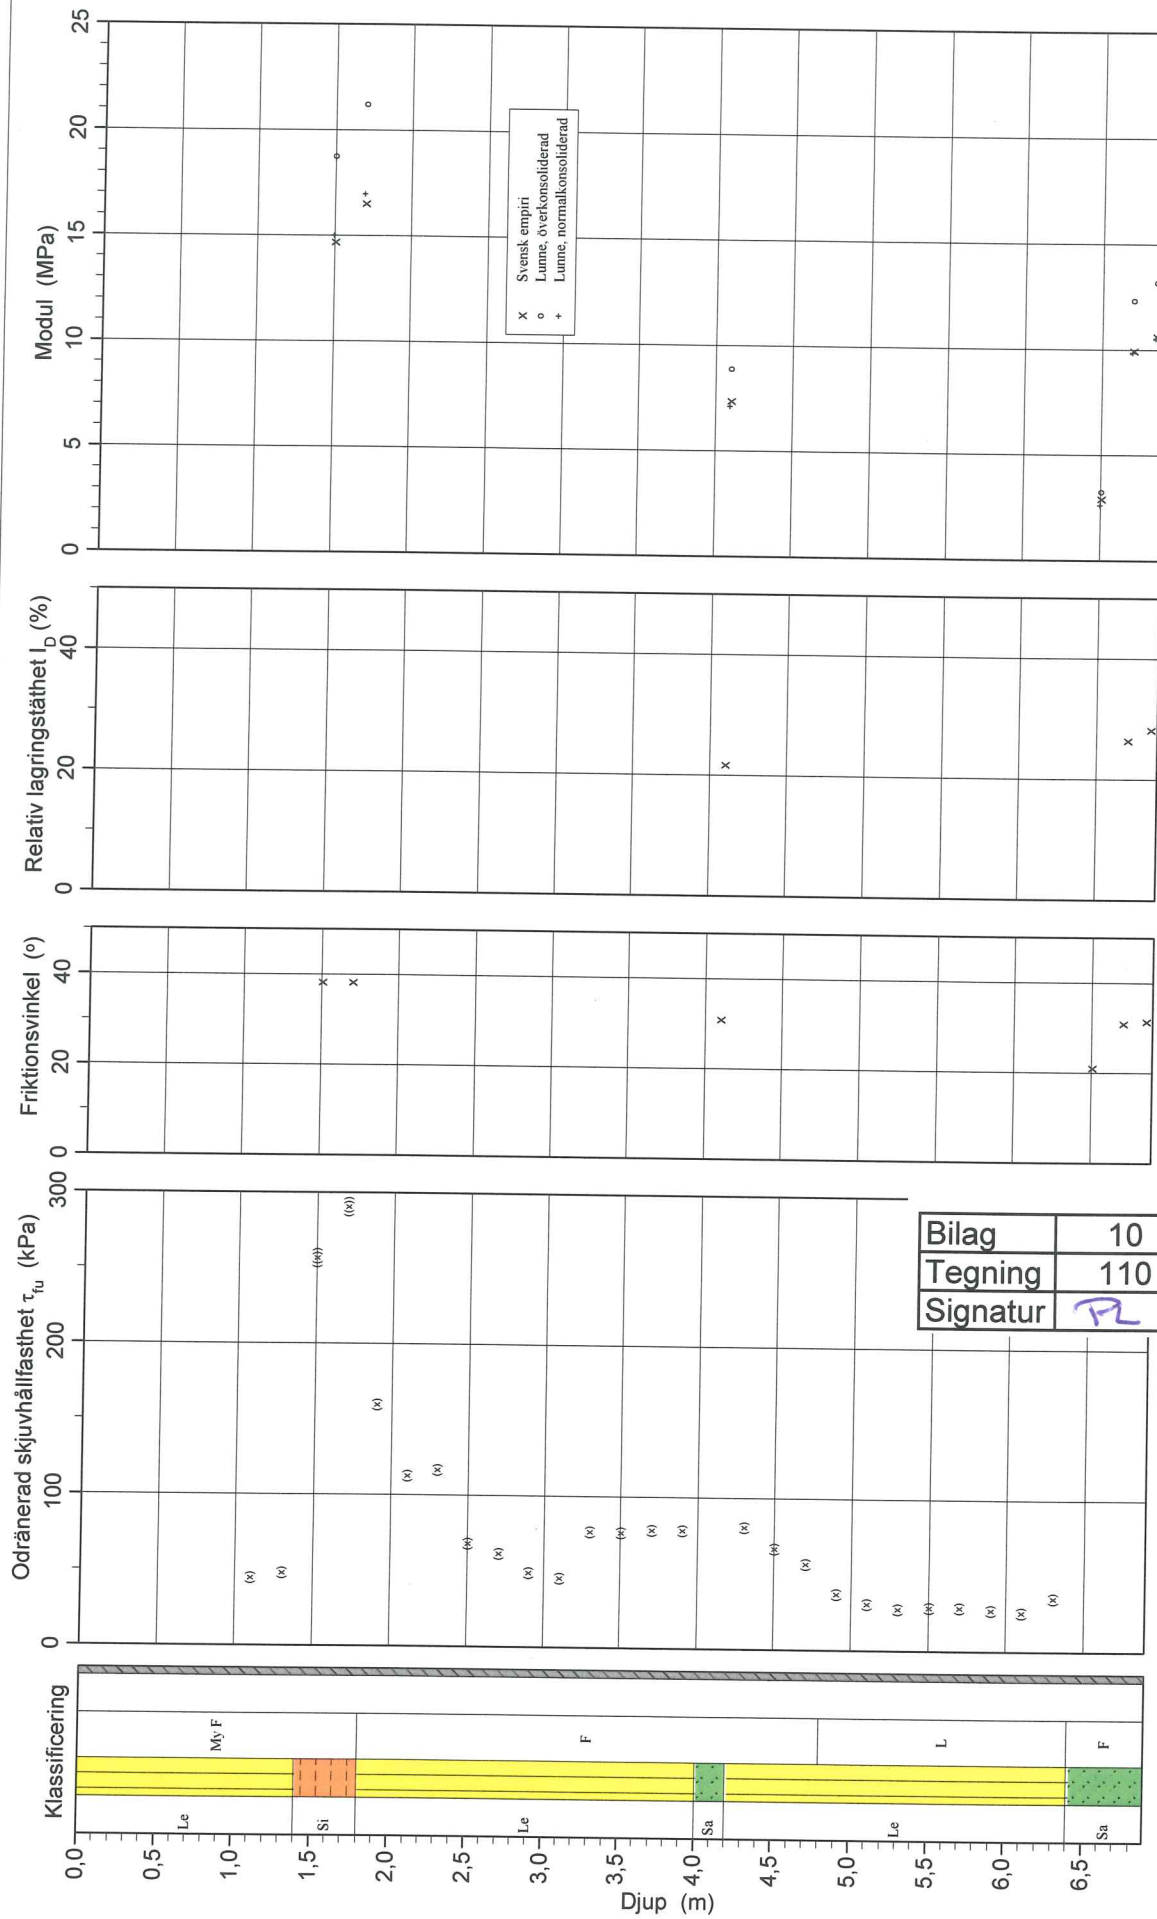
Modul (MPa)
25
20
15
10
5
0

× Svensk empiri
○ Lunne, överkonsoliderad
+ Lunne, normalkonsoliderad

Relativ lagringstäthet $I_D$ (%)
40
20
0

Friktionsvinkel (°)
40
20
0

Odränerad skjuvhållfasthet $\tau_{fu}$ (kPa)
300
200
100
0

((x)) ((x)) (x) (x) (x) (x) (x) (x) (x) (x) (x) (x) (x) (x) (x) (x) (x) (x) (x) (x) (x) (x) (x) (x) (x) (x) (x) (x)

| Bilag | 10 |
|---|---|
| Tegning | 110 |
| Signatur | PL |

Klassificering
My F
F
L
F
Le
Si
Le
Sa
Le
Sa

0,0
0,5
1,0
1,5
2,0
2,5
3,0
3,5
4,0
4,5
5,0
5,5
6,0
6,5
Djup (m)